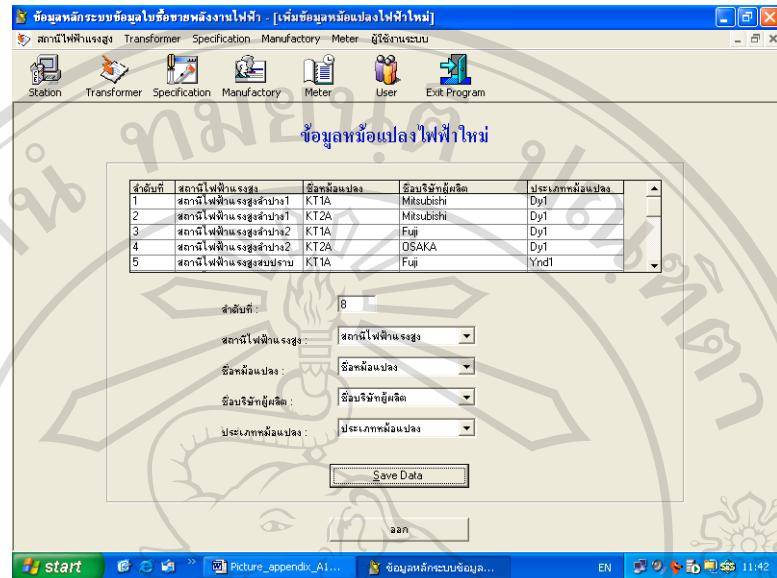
ข้อมูลหลักระบบข้อมูลใบซื้อขายพลังงานไฟฟ้า - [เพิ่มข้อมูลหม้อแปลงไฟฟ้าใหม่]

สถานีไฟฟ้าแรงสูง Transformer Specification Manufactory Meter ผู้ใช้งานระบบ

Station Transformer Specification Manufactory Meter User Exit Program

ข้อมูลหม้อแปลงไฟฟ้าใหม่

| ลำดับที่ | สถานีไฟฟ้าแรงสูง | ชื่อหม้อแปลง | ชื่อบริษัทผู้ผลิต | ประเภทหม้อแปลง |
|---|---|---|---|---|
| 1 | สถานีไฟฟ้าแรงสูงลำปาง1 | KT1A | Mitsubishi | Dy1 |
| 2 | สถานีไฟฟ้าแรงสูงลำปาง1 | KT2A | Mitsubishi | Dy1 |
| 3 | สถานีไฟฟ้าแรงสูงลำปาง2 | KT1A | Fuji | Dy1 |
| 4 | สถานีไฟฟ้าแรงสูงลำปาง2 | KT2A | OSAKA | Dy1 |
| 5 | สถานีไฟฟ้าแรงสูงสบปราบ | KT1A | Fuji | Ynd1 |

ลำดับที่ : 8

สถานีไฟฟ้าแรงสูง : สถานีไฟฟ้าแรงสูง

ชื่อหม้อแปลง : ชื่อหม้อแปลง

ชื่อบริษัทผู้ผลิต : ชื่อบริษัทผู้ผลิต

ประเภทหม้อแปลง : ประเภทหม้อแปลง

Save Data

ออก

start Picture_appendix_A1... ข้อมูลหลักระบบข้อมูล... EN 11:42